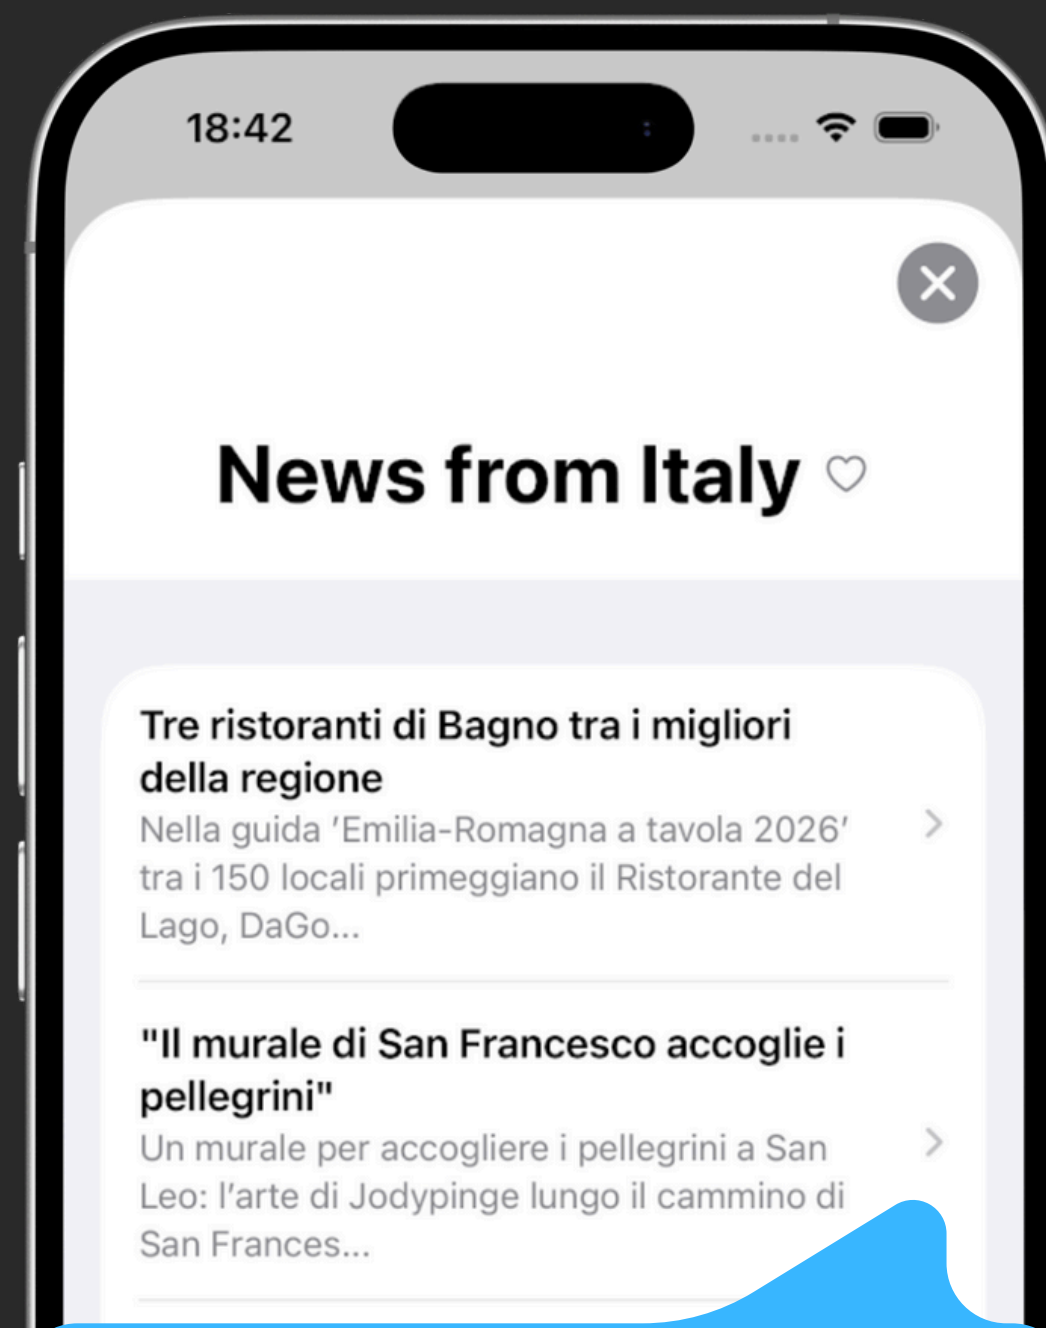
18:42

News from Italy

Tre ristoranti di Bagno tra i migliori della regione
Nella guida 'Emilia-Romagna a tavola 2026' tra i 150 locali primeggiano il Ristorante del Lago, DaGo...

"Il murale di San Francesco accoglie i pellegrini"
Un murale per accogliere i pellegrini a San Leo: l'arte di Jodypinge lungo il cammino di San Frances...